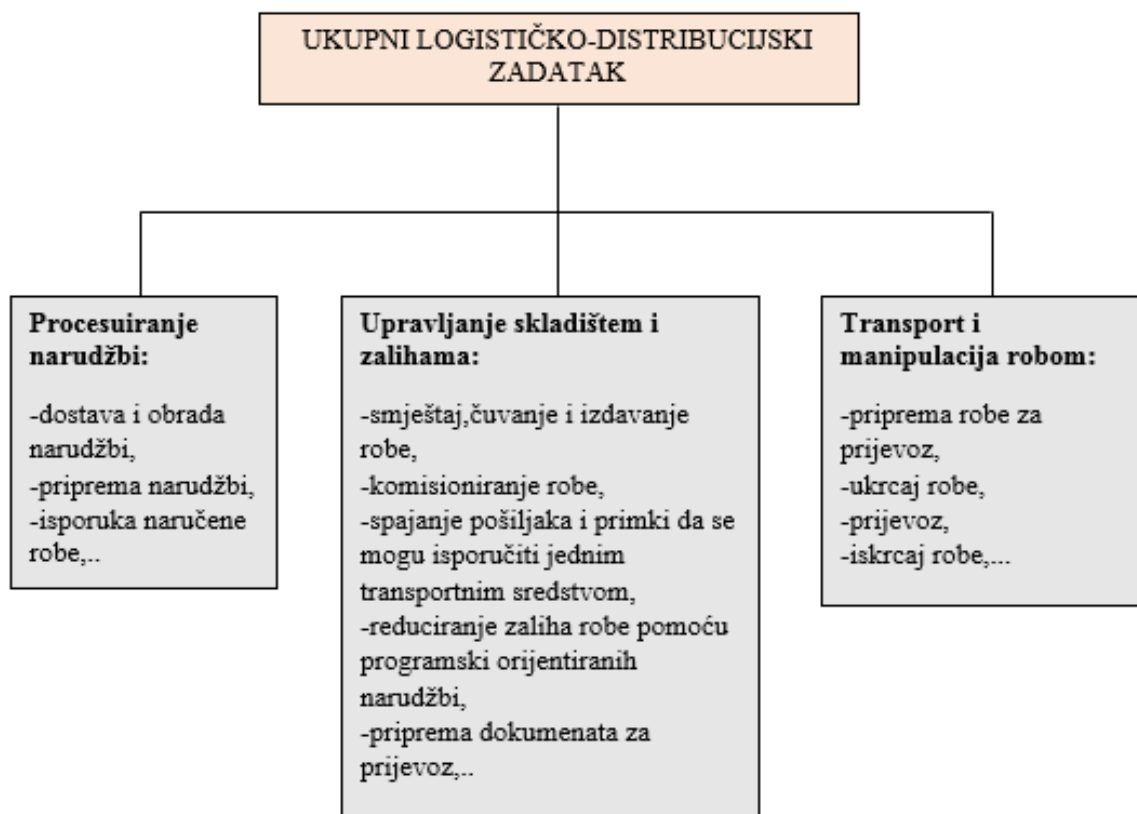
UKUPNI LOGISTIČKO-DISTRIBUCIJSKI ZADATAK

**Procesuiranje narudžbi:**

-dostava i obrada narudžbi,
-priprema narudžbi,
-isporuka naručene robe,..

**Upravljanje skladištem i zalihama:**

-smještaj,čuvanje i izdavanje robe,
-komisioniranje robe,
-spajanje pošiljaka i primki da se mogu isporučiti jednim transportnim sredstvom,
-reduciranje zaliha robe pomoću programski orijentiranih narudžbi,
-priprema dokumenata za prijevoz,..

**Transport i manipulacija robom:**

-priprema robe za prijevoz,
-ukrcaj robe,
-prijevoz,
-iskrcaj robe,...